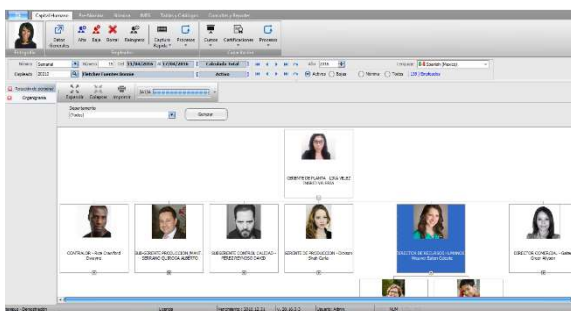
Capital Humano | Fertilizantes | Nómina | IMSS | Tablas y Catálogos | Consultas y Reportes

Datos Generales | Alta | Baja | Borrar | Reingreso | Captura Rápida | Procesos | Cuenta | Certificaciones | Procesos

Empleados | Catálogos

Nómina: Semanal | Número: 16 | Del: 11/04/2016 | Al: 17/04/2016 | Calculada Total | Año: 2016 | Compañía: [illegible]

Expediente: 2012 | Fletcher Cuestas Bonnie | Activo | Activos | Bajas | Nómina | Todos | 239 / Empleados

Expandir | Colapsar | Imprimir

Departamento
(Todos) | Generar

Organigrama

GERENTE DE PLANTA - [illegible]

CONTRALOR - Rose Crawford Oliveira

SUB-GERENTE PRODUCCION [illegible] SERRANO QUIROGA ALBERTO

SUBGERENTE CONTROL CALIDAD - PÉREZ REYNOSO DAVID

GERENTE DE PRODUCCION - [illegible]

DIRECTOR DE RECURSOS HUMANOS - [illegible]

DIRECTOR COMERCIAL - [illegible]

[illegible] | Licencia | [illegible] | Usuario: Admin | NUM